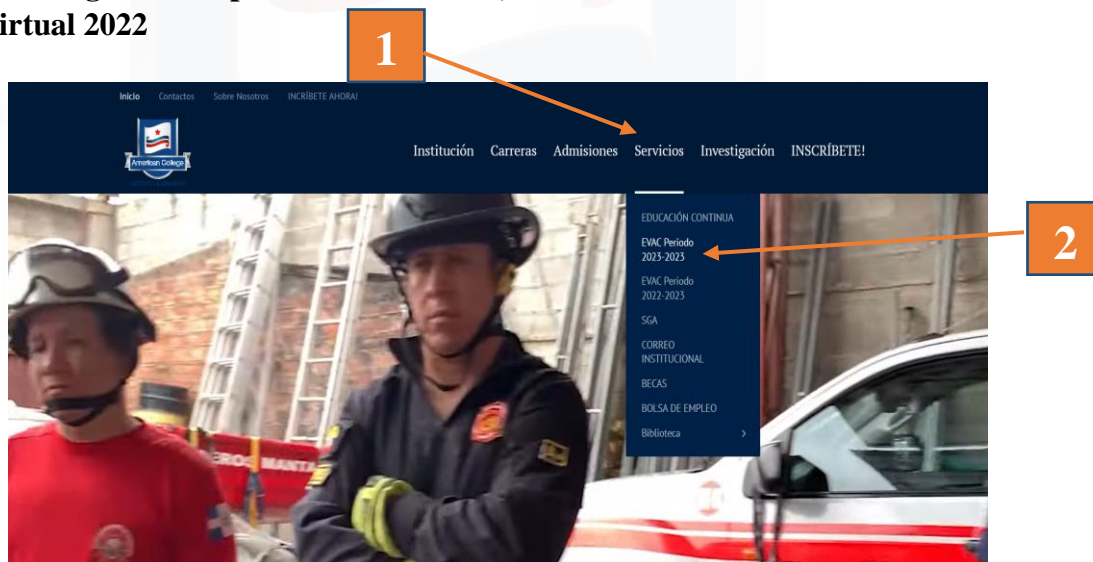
irtual 2022

1

Inicio Contactos Sobre Nosotros INCRÍBETE AHORA!

American College

Institución Carreras Admisiones Servicios Investigación INSCRÍBETE!

EDUCACIÓN CONTINUA
EVAC Periodo 2023-2023
EVAC Periodo 2022-2023
SGA
CORREO INSTITUCIONAL
BECAS
BOLSA DE EMPLEO
Biblioteca >

2

BOMBEROS MANTA